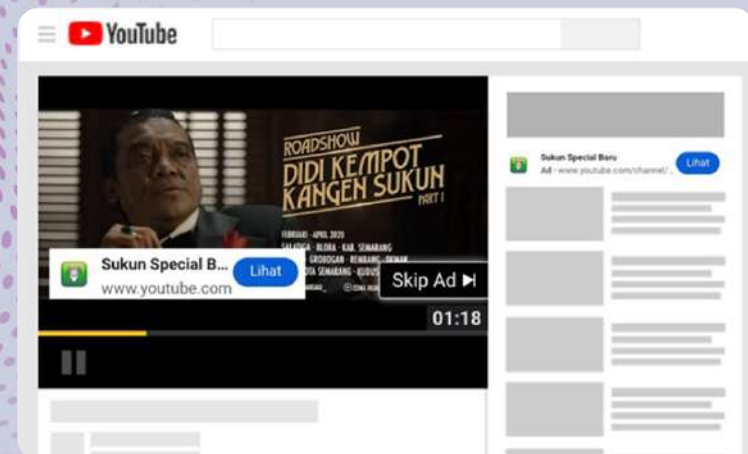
YouTube

ROADSHOW
DIDI KEMPOT
KANGEN SUKUN
PART I

FEBRUARI - APRIL 2020
SALATIGA · BLORA · KAB. SEMARANG
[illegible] GROBOGAN · REMBANG · DEMAK
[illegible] KOTA SEMARANG · KUDUS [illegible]

Sukun Special B...
www.youtube.com
Lihat

Skip Ad ▸|

01:18

Sukun Special Baru
Ad · www.youtube.com/channel/...
Lihat